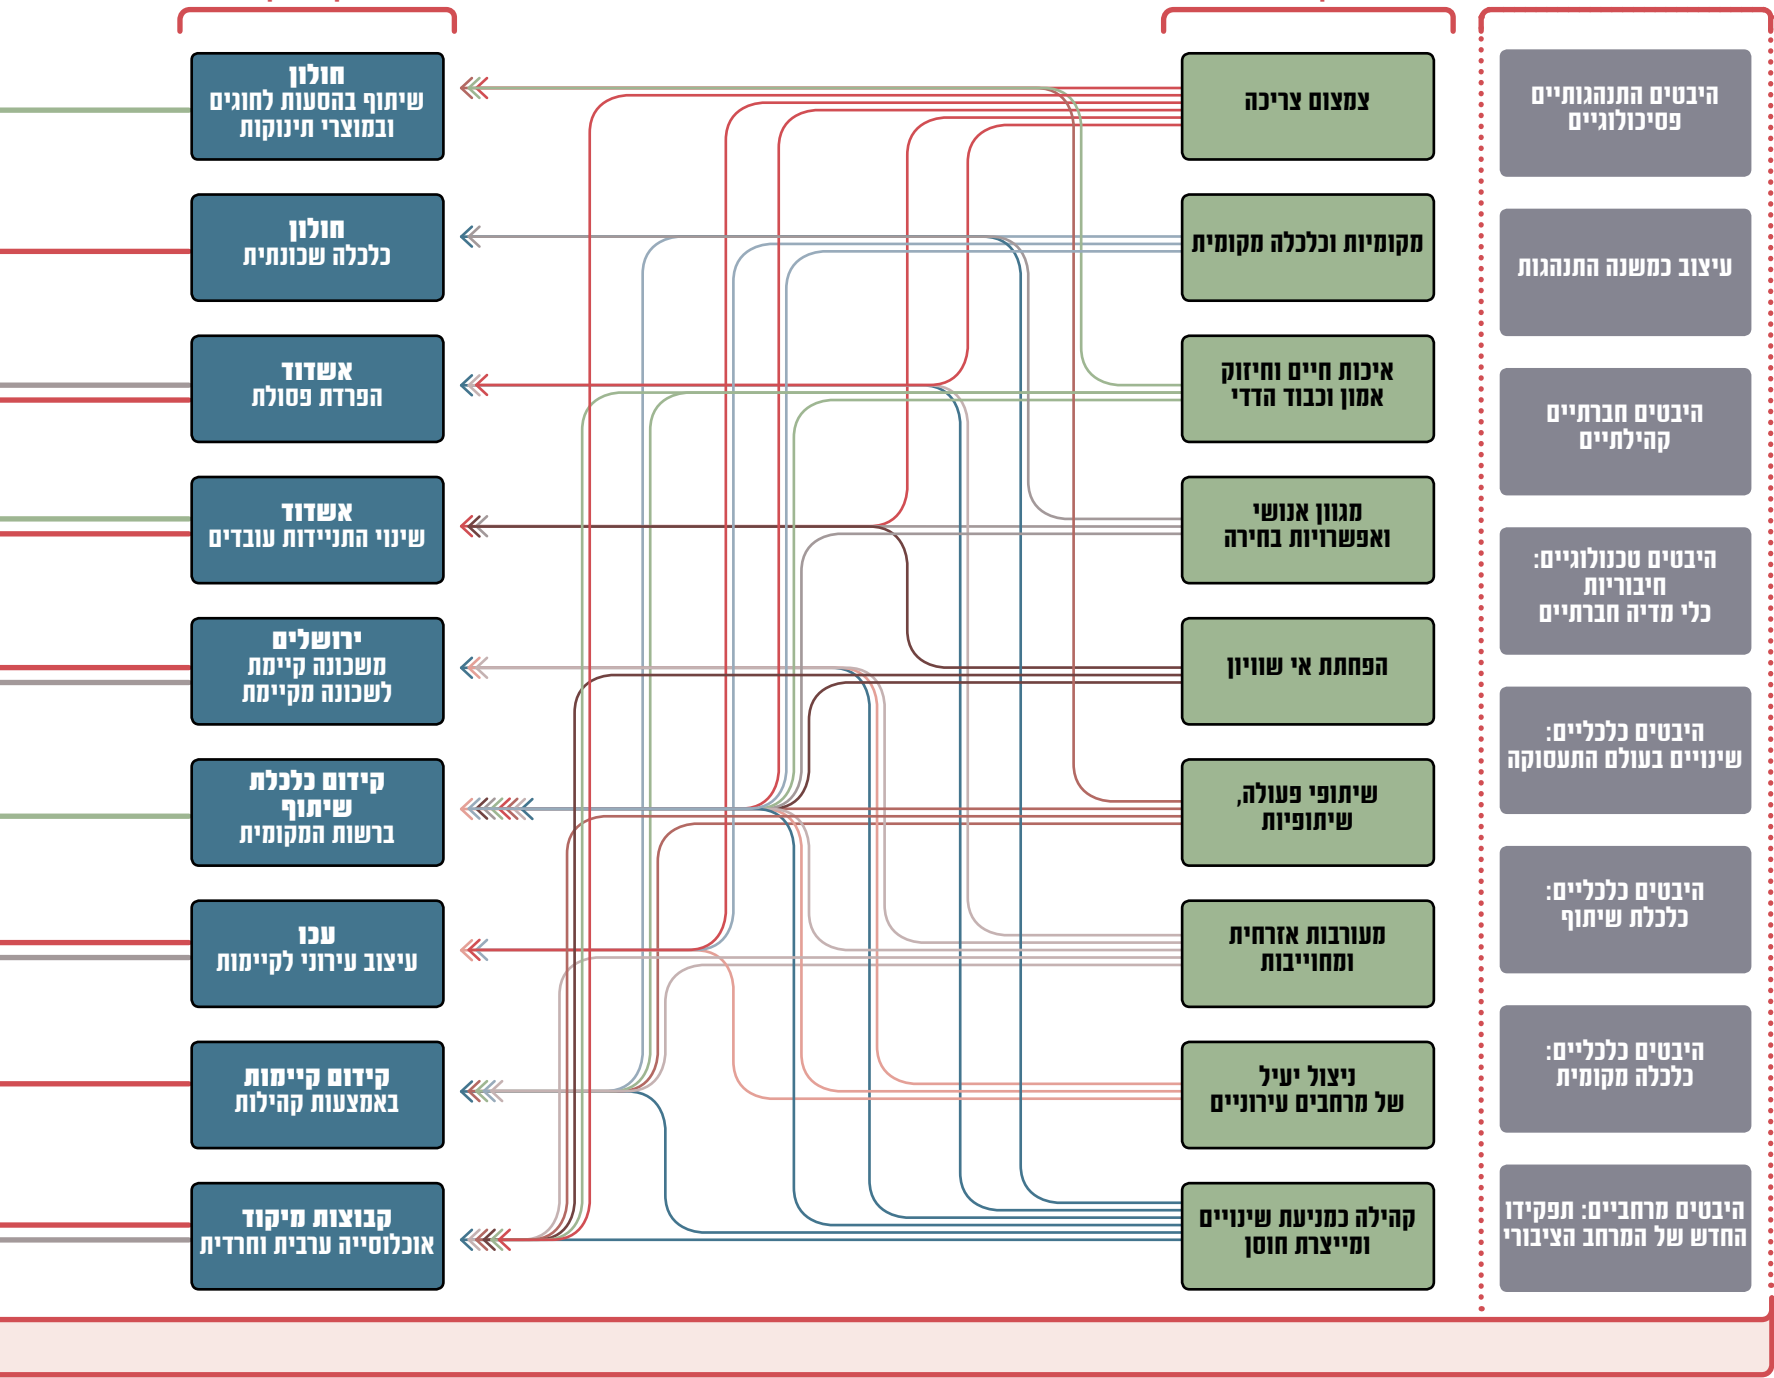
היבטים התנהגותיים פסיכולוגיים

עיצוב כמשנה התנהגות

היבטים חברתיים קהילתיים

היבטים טכנולוגיים: חיבוריות כלי מדיה חברתיים

היבטים כלכליים: שינויים בעולם התעסוקה

היבטים כלכליים: כלכלה שיתוף

היבטים כלכליים: כלכלה מקומית

היבטים מרחביים: תפקידו החדש של המרחב הציבורי

צמצום צריכה

מקומיות וכלכלה מקומית

איכות חיים וחיזוק אמון וכבוד הדדי

מגוון אנושי ואפשרויות בחירה

הפחתת אי שוויון

שיתופי פעולה, שיתופיות

מעורבות אזרחית ומחויבות

ניצול יעיל של מרחבים עירוניים

קהילה כמניעת שינויים ומייצרת חוסן

חולון שיתוף בהסעות לחוגים ובמוצרי תינוקות

חולון כלכלה שכונתית

אשדוד הפרדת פסולת

אשדוד שינוי התניידות עובדים

ירושלים משכונה קיימת לשכונה מקיימת

קידום כלכלה שיתוף ברשות המקומית

עכו עיצוב עירוני לקיימות

קידום קיימות באמצעות קהילות

קבוצות מיקוד אוכלוסייה ערבית וחרדית